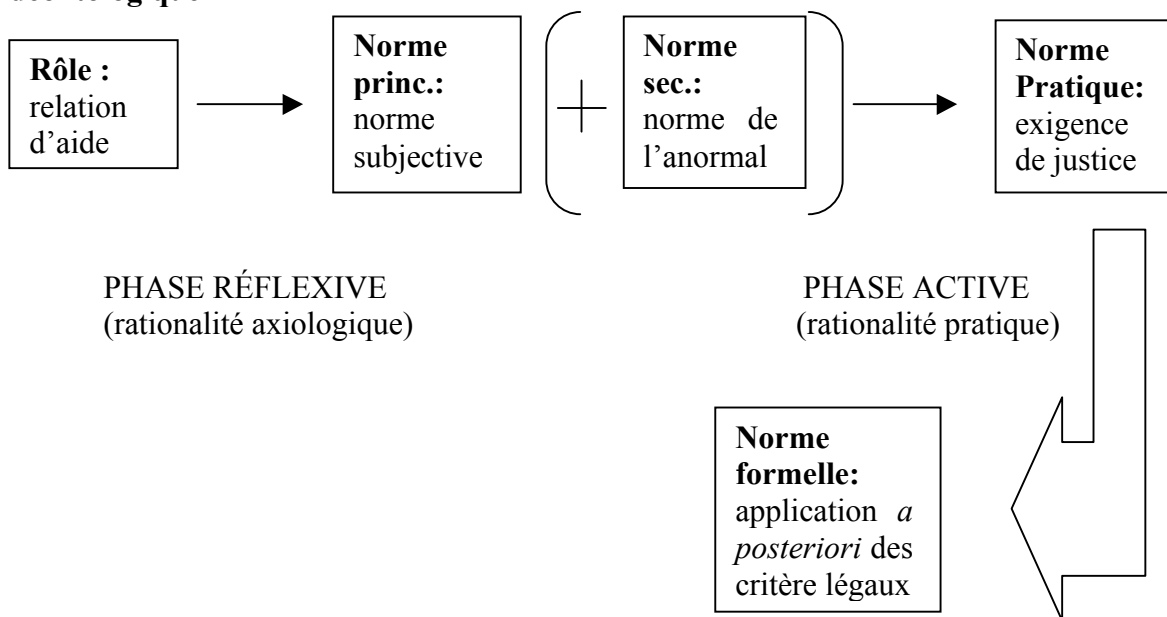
**Rôle :** relation d'aide

**Norme princ.:** norme subjective

$+$

**Norme sec.:** norme de l'anormal

**Norme Pratique:** exigence de justice

PHASE RÉFLEXIVE
(rationalité axiologique)

PHASE ACTIVE
(rationalité pratique)

**Norme formelle:** application *a posteriori* des critère légaux